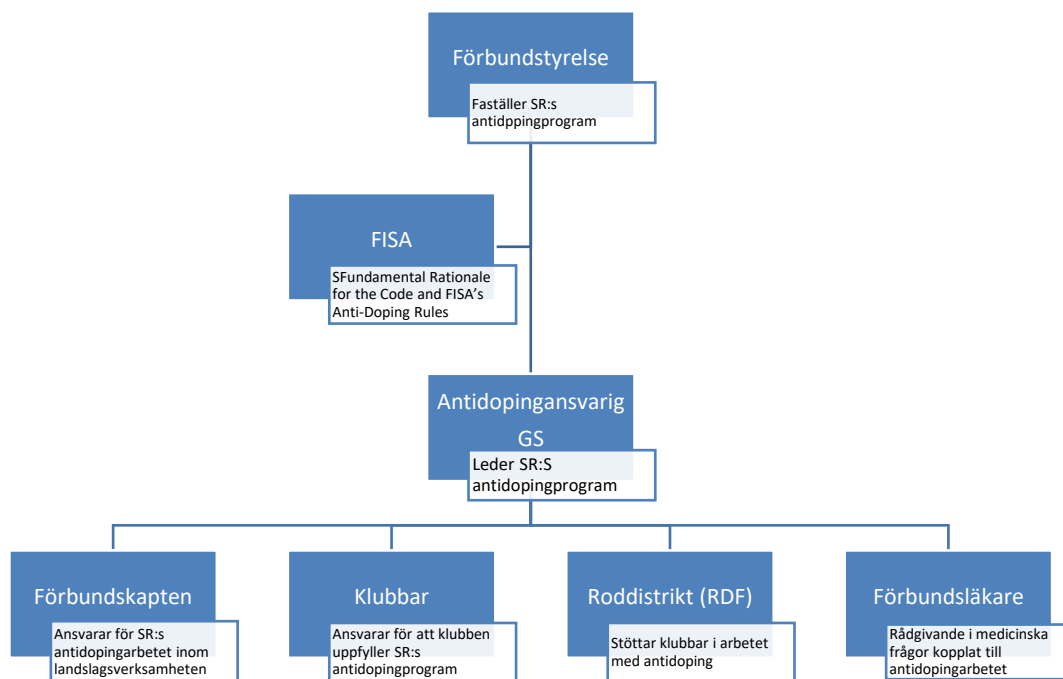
Förbundstyrelse

Faställer SR:s antidppingprogram

FISA

SFundamental Rationale for the Code and FISA's Anti-Doping Rules

Antidopingansvarig GS

Leder SR:S antidopingprogram

Förbundskapten

Ansvarar för SR:s antidopingarbetet inom landslagsverksamheten

Klubbar

Ansvarar för att klubben uppfyller SR:s antidopingprogram

Roddistrikt (RDF)

Stöttar klubbar i arbetet med antidoping

Förbundsläkare

Rådgivande i medicinska frågor kopplat till antidopingarbetet